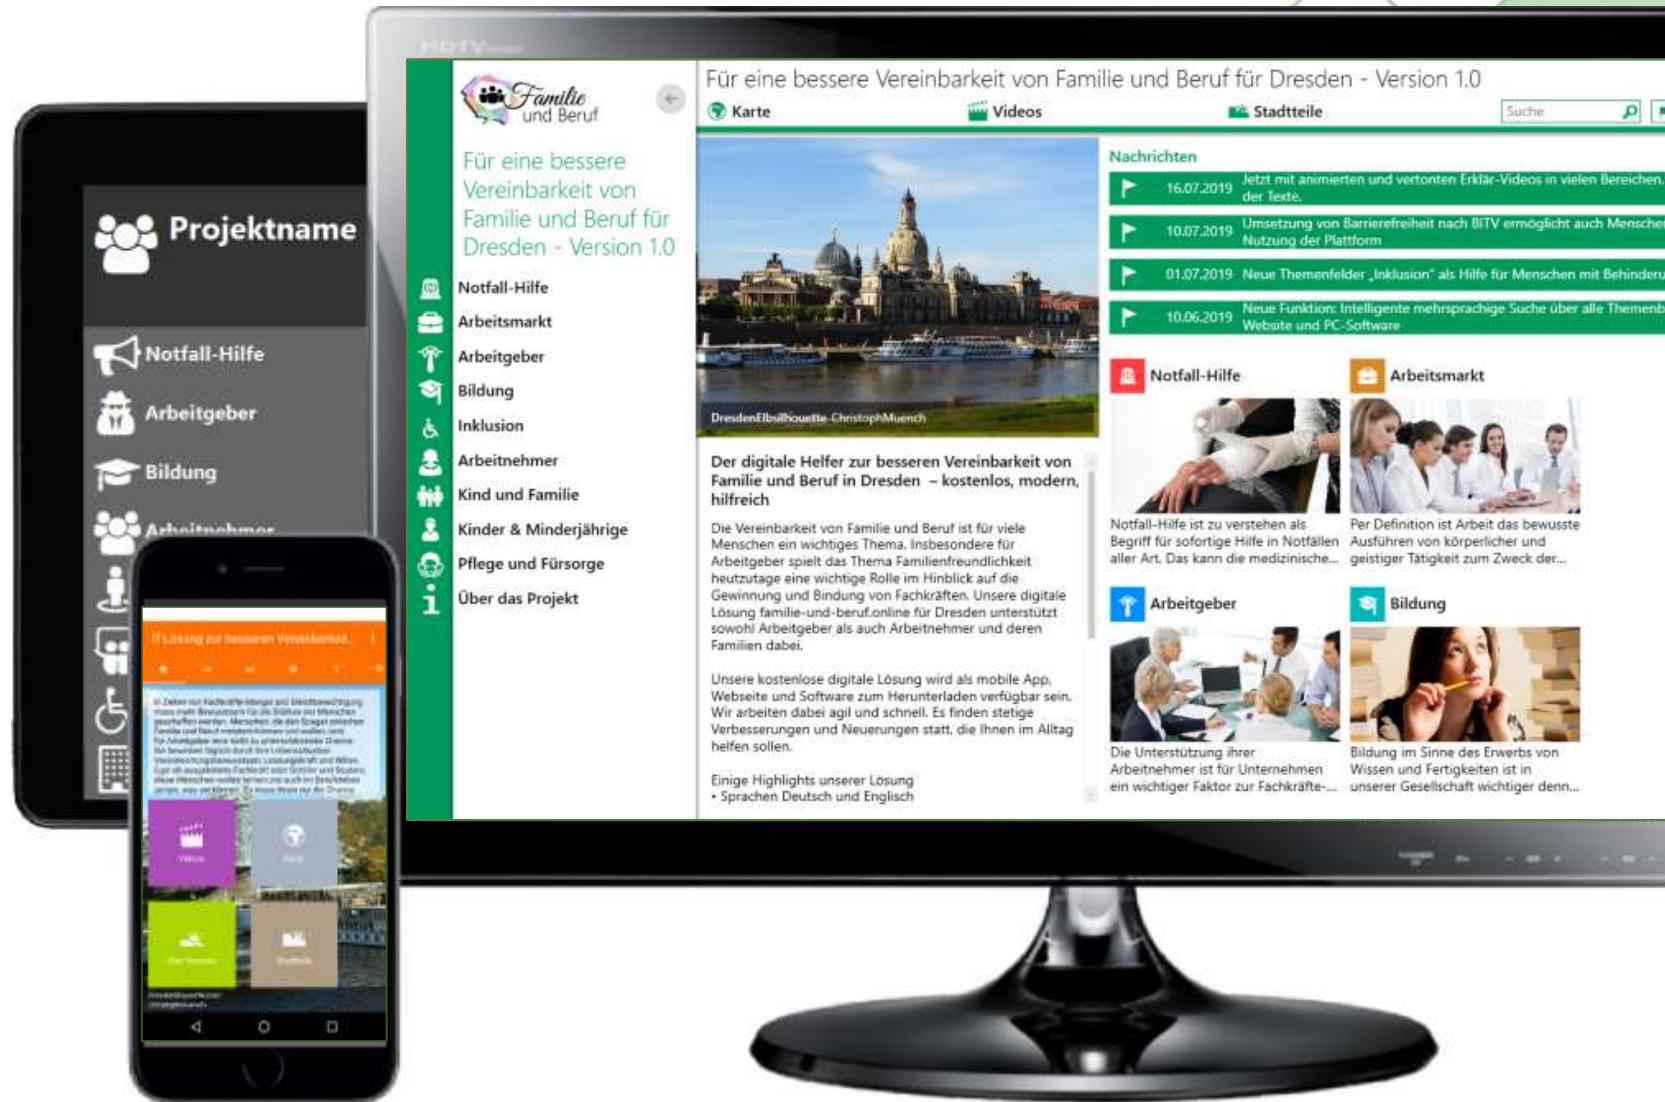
HDTV

Projektname

Notfall-Hilfe

Arbeitgeber

Bildung

Arbeitnehmer

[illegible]

Familie und Beruf

Für eine bessere Vereinbarkeit von Familie und Beruf für Dresden - Version 1.0

Notfall-Hilfe
Arbeitsmarkt
Arbeitgeber
Bildung
Inklusion
Arbeitnehmer
Kind und Familie
Kinder & Minderjährige
Pflege und Fürsorge
Über das Projekt

Für eine bessere Vereinbarkeit von Familie und Beruf für Dresden - Version 1.0

Karte Videos Stadtteile Suche

DresdenElbsilhouette ChristophMuench

Der digitale Helfer zur besseren Vereinbarkeit von Familie und Beruf in Dresden – kostenlos, modern, hilfreich

Die Vereinbarkeit von Familie und Beruf ist für viele Menschen ein wichtiges Thema. Insbesondere für Arbeitgeber spielt das Thema Familienfreundlichkeit heutzutage eine wichtige Rolle im Hinblick auf die Gewinnung und Bindung von Fachkräften. Unsere digitale Lösung familie-und-beruf.online für Dresden unterstützt sowohl Arbeitgeber als auch Arbeitnehmer und deren Familien dabei.

Unsere kostenlose digitale Lösung wird als mobile App, Webseite und Software zum Herunterladen verfügbar sein. Wir arbeiten dabei agil und schnell. Es finden stetige Verbesserungen und Neuerungen statt, die Ihnen im Alltag helfen sollen.

Einige Highlights unserer Lösung
• Sprachen Deutsch und Englisch

Nachrichten

16.07.2019 Jetzt mit animierten und vertonten Erklär-Videos in vielen Bereichen. der Texte.
10.07.2019 Umsetzung von Barrierefreiheit nach BITV ermöglicht auch Mensche Nutzung der Plattform
01.07.2019 Neue Themenfelder „Inklusion" als Hilfe für Menschen mit Behinderu
10.06.2019 Neue Funktion: Intelligente mehrsprachige Suche über alle Themenb Website und PC-Software

Notfall-Hilfe
Notfall-Hilfe ist zu verstehen als Begriff für sofortige Hilfe in Notfällen aller Art. Das kann die medizinische...

Arbeitsmarkt
Per Definition ist Arbeit das bewusste Ausführen von körperlicher und geistiger Tätigkeit zum Zweck der...

Arbeitgeber
Die Unterstützung ihrer Arbeitnehmer ist für Unternehmen ein wichtiger Faktor zur Fachkräfte-...

Bildung
Bildung im Sinne des Erwerbs von Wissen und Fertigkeiten ist in unserer Gesellschaft wichtiger denn...

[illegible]